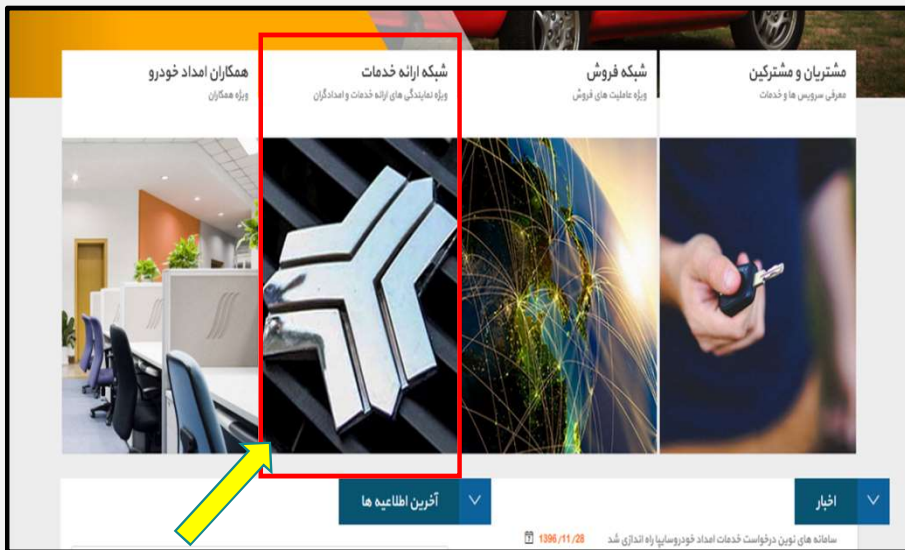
مشتریان و مشترکین
معرفی سرویس ها و خدمات

شبکه فروش
ویژه عاملیت های فروش

شبکه ارائه خدمات
ویژه نمایندگی های ارائه خدمات و امدادگران

همکاران امداد خودرو
ویژه همکاران

اخبار

1396/11/28 سامانه های نوین درخواست خدمات امداد خودروسایپا راه اندازی شد

آخرین اطلاعیه ها